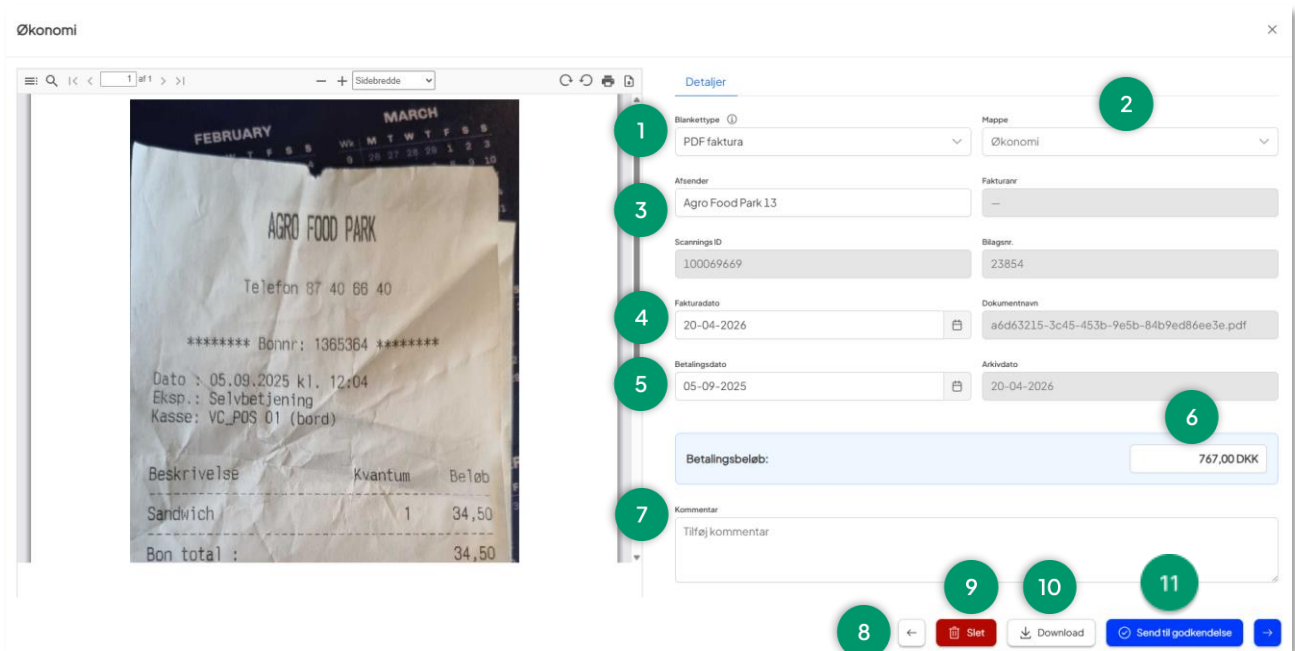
Økonomi

×

1 af 1 Sidebredde

FEBRUARY

MARCH

AGRO FOOD PARK

Telefon 87 40 66 40

******** Bonnr: 1365364 ********

Dato : 05.09.2025 kl. 12:04
Eksp.: Selvbetjening
Kasse: VC_POS 01 (bord)

| Beskrivelse | Kvantum | Beløb |
|---|---|---|
| Sandwich | 1 | 34,50 |

Bon total : 34,50

Detaljer

1

Blankettype ⓘ
PDF faktura

2

Mappe
Økonomi

3

Afsender
Agro Food Park 13

Fakturanr
—

Scannings ID
100069669

Bilagsnr.
23854

4

Fakturadato
20-04-2026

Dokumentnavn
a6d63215-3c45-453b-9e5b-84b9ed86ee3e.pdf

5

Betalingsdato
05-09-2025

Arkivdato
20-04-2026

6

Betalingsbeløb:
767,00 DKK

7

Kommentar
Tilføj kommentar

8

←

9

Slet

10

Download

11

Send til godkendelse

→